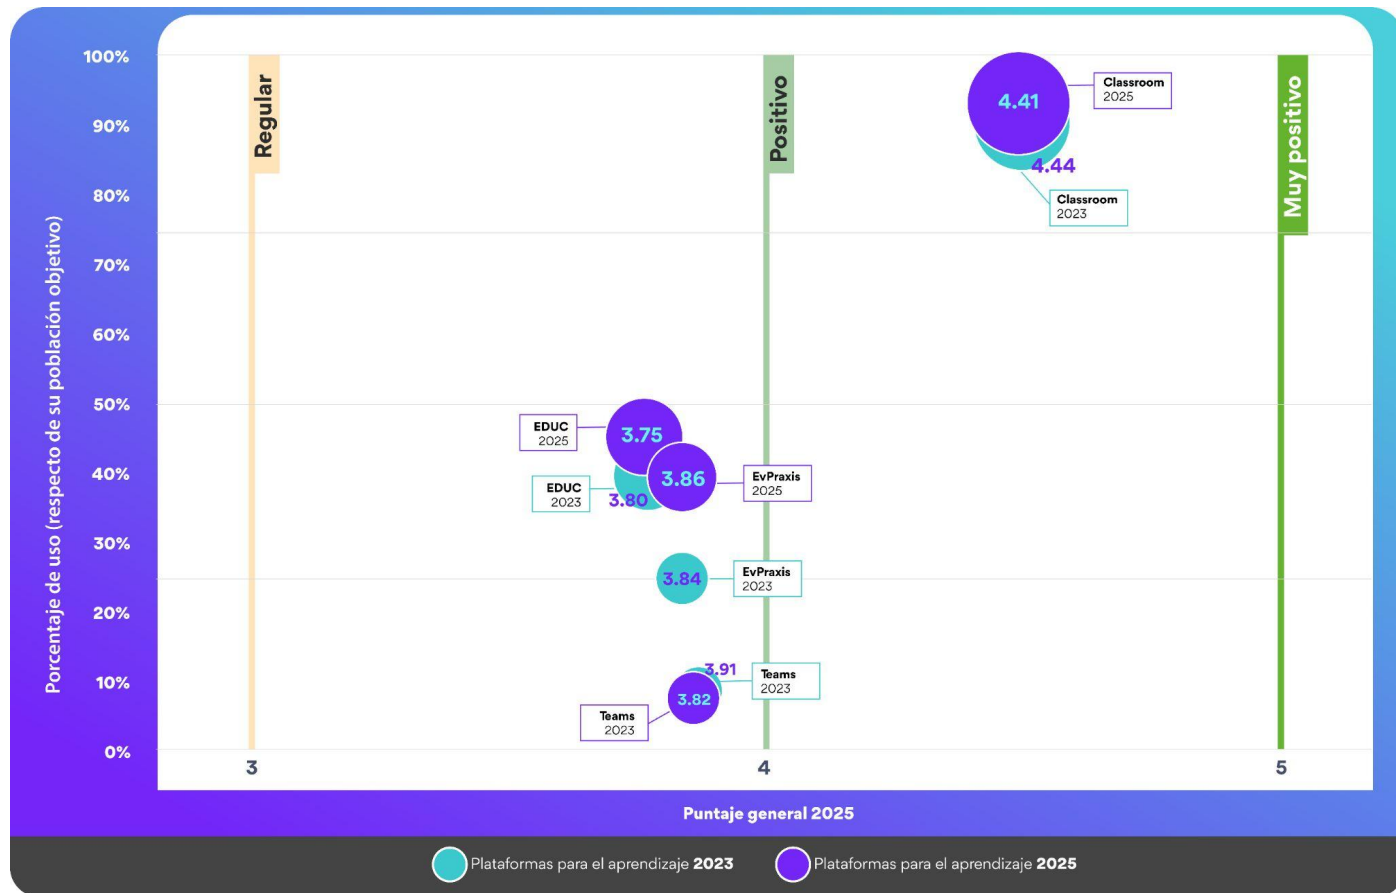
100%
90%
80%
70%
60%
50%
40%
30%
20%
10%
0%

Porcentaje de uso (respecto de su población objetivo)

Regular
Positivo
Muy positivo

4.41
Classroom
2025
4.44
Classroom
2023

EDUC
2025
3.75
EDUC
2023
3.80
3.86
EvPraxis
2025

3.84
EvPraxis
2023

3.91
Teams
2023
3.82
Teams
2023

3
4
5

Puntaje general 2025

Plataformas para el aprendizaje **2023**
Plataformas para el aprendizaje **2025**